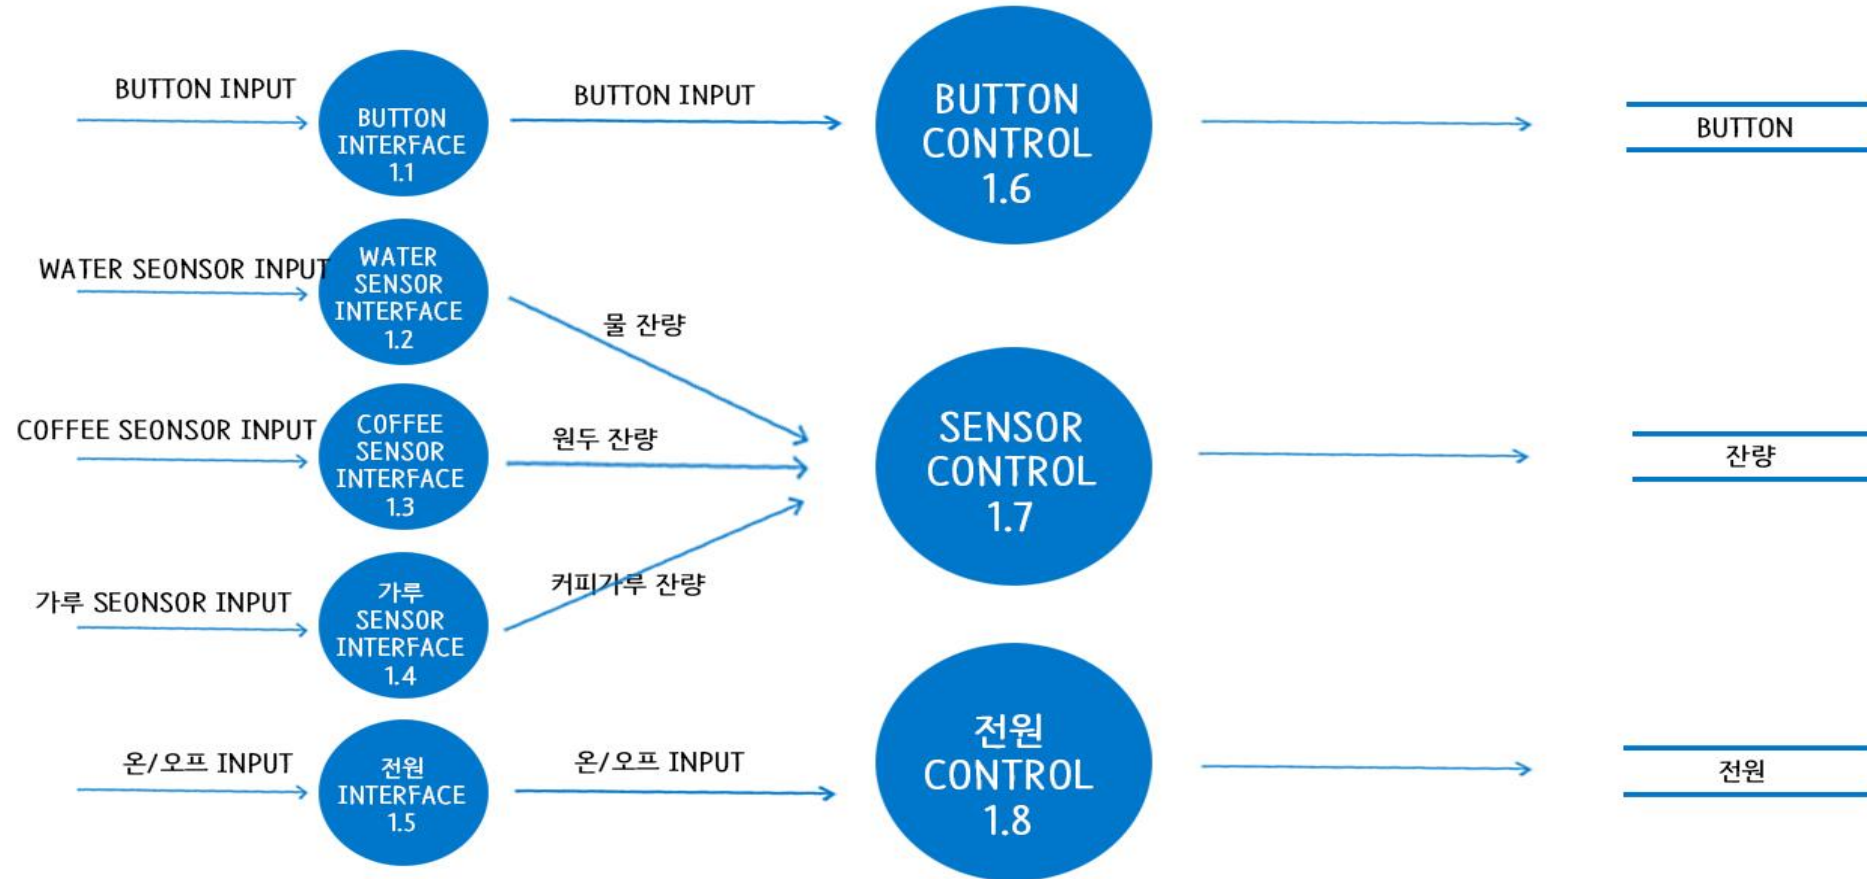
BUTTON INPUT

BUTTON INTERFACE 1.1

BUTTON INPUT

BUTTON CONTROL 1.6

BUTTON

WATER SEONSOR INPUT

WATER SENSOR INTERFACE 1.2

물 잔량

COFFEE SEONSOR INPUT

COFFEE SENSOR INTERFACE 1.3

원두 잔량

SENSOR CONTROL 1.7

잔량

가루 SEONSOR INPUT

가루 SENSOR INTERFACE 1.4

커피가루 잔량

온/오프 INPUT

전원 INTERFACE 1.5

온/오프 INPUT

전원 CONTROL 1.8

전원